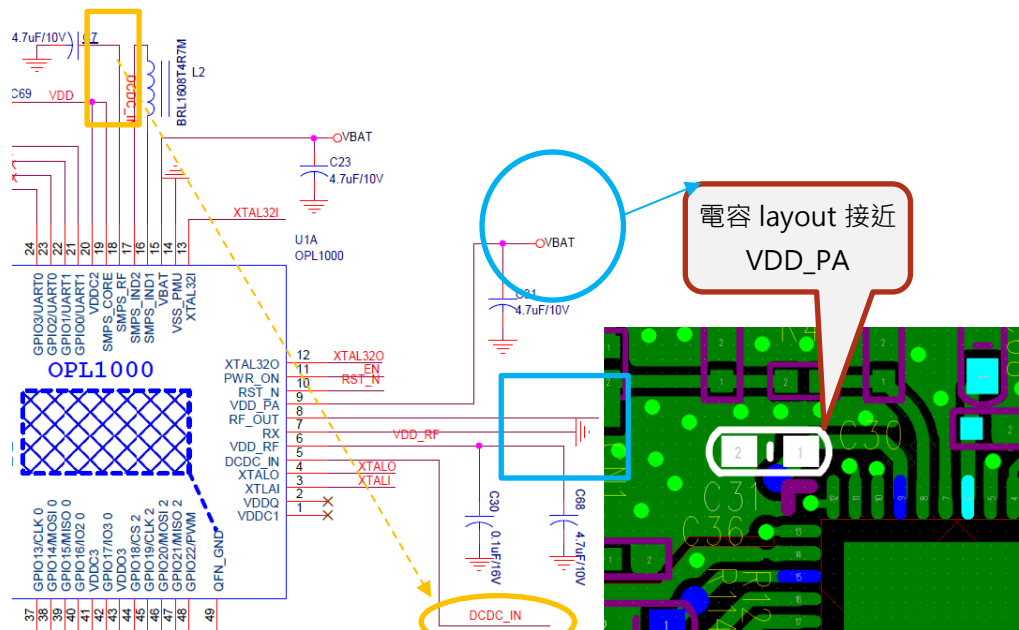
4.7uF/10V C27
L2
BRL1608T4R7M
C69 VDD
DCDC_IN
VBAT
C23
4.7uF/10V
XTAL32I
24 23 22 21 20 19 18 17 16 15 14 13
U1A
OPL1000
GPIO3/UART0 GPIO2/UART0 GPIO1/UART1 GPIO0/UART1 VDDC2 SMPS_CORE SMPS_RF SMPS_IND2 SMPS_IND1 VBAT VSS_PMU XTAL32I
OPL1000
VBAT
C31
4.7uF/10V
電容 layout 接近 VDD_PA
XTAL32O 12 XTAL32O
PWR_ON 11 EN
RST_N 10 RST_N
VDD_PA 9
RF_OUT 8
RX 7
VDD_RF 6 VDD_RF
DCDC_IN 5
XTALO 4 XTALO
XTALI 3 XTALI
VDDQ 2
VDDC1 1
C30
0.1uF/16V
C68
4.7uF/10V
GPIO13/CLK 0 GPIO14/MOSI 0 GPIO15/MISO 0 GPIO16/IO2 0 VDDC3 GPIO17/IO3 0 VDDO3 GPIO18/CS 2 GPIO19/CLK 2 GPIO20/MOSI 2 GPIO21/MISO 2 GPIO22/PWM QFN_GND
37 38 39 40 41 42 43 44 45 46 47 48 49
DCDC_IN
2 1
C30
C31
C36
R4
15